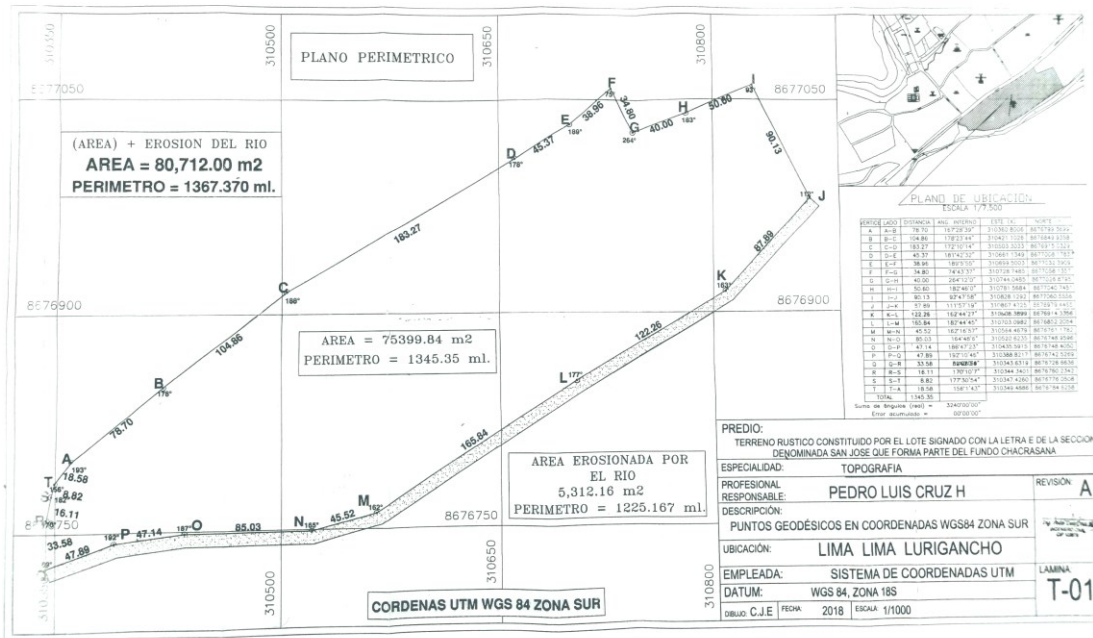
310350

310500

310650

310800

PLANO PERIMETRICO

8677050

8677050

(AREA) + EROSION DEL RIO
AREA = 80,712.00 m2
PERIMETRO = 1367.370 ml.

F
79°
E 38.96
189°
34.80
G
264°
40.00
H
183°
50.60
I
93°
D
176°
45.37
90.13
J
118°

PLANO DE UBICACION
ESCALA 1/7,500

183.27

C
186°

8676900

8676900

K
163°

104.86

AREA = 75399.84 m2
PERIMETRO = 1345.35 ml.

122.26

87.89

B
179°

L 177°

78.70

165.84

A
193°
T 18.58
S 8.82
R 16.11
Q
33.58
47.89
P 47.14
192°
O
187°
85.03
N 165°
45.52
M 162°

AREA EROSIONADA POR EL RIO
5,312.16 m2
PERIMETRO = 1225.167 ml.

8676750

8676750

310500

310650

310800

CORDENAS UTM WGS 84 ZONA SUR

PREDIO:
TERRENO RUSTICO CONSTITUIDO POR EL LOTE SIGNADO CON LA LETRA E DE LA SECCION DENOMINADA SAN JOSE QUE FORMA PARTE DEL FUNDO CHACRASANA

| ESPECIALIDAD: | TOPOGRAFIA | |
|---|---|---|
| PROFESIONAL RESPONSABLE: | PEDRO LUIS CRUZ H | REVISION A |
| DESCRIPCIÓN: | PUNTOS GEODÉSICOS EN COORDENADAS WGS84 ZONA SUR | |
| UBICACIÓN: | LIMA LIMA LURIGANCHO | |
| EMPLEADA: | SISTEMA DE COORDENADAS UTM | LAMINA T-01 |
| DATUM: | WGS 84, ZONA 18S | |
| DIBUJO C.J.E | FECHA 2018 | ESCALA 1/1000 |

| VERTICE | LADO | DISTANCIA | ANG. INTERNO | ESTE (X) | NORTE (Y) |
|---|---|---|---|---|---|
| A | A—B | 78.70 | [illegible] | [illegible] | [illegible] |
| B | B—C | 104.86 | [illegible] | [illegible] | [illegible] |
| C | C—D | 183.27 | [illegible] | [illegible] | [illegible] |
| D | D—E | 45.37 | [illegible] | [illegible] | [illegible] |
| E | E—F | 38.96 | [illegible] | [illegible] | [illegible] |
| F | F—G | 34.80 | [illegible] | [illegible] | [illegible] |
| G | G—H | 40.00 | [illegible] | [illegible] | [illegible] |
| H | H—I | 50.60 | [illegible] | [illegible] | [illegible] |
| I | I—J | 90.13 | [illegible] | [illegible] | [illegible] |
| J | J—K | 87.89 | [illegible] | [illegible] | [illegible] |
| K | K—L | 122.26 | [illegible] | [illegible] | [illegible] |
| L | L—M | 165.84 | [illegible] | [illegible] | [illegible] |
| M | M—N | 45.52 | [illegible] | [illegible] | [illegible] |
| N | N—O | 85.03 | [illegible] | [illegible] | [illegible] |
| O | O—P | 47.14 | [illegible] | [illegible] | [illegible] |
| P | P—Q | 47.89 | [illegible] | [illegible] | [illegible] |
| Q | Q—R | 33.58 | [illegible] | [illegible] | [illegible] |
| R | R—S | 16.11 | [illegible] | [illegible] | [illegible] |
| S | S—T | 8.82 | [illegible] | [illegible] | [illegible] |
| T | T—A | 18.58 | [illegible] | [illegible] | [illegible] |
| TOTAL | | 1345.35 | | | |

Suma de ángulos (real) = 3240°00'00"
Error acumulado = 00°00'00"